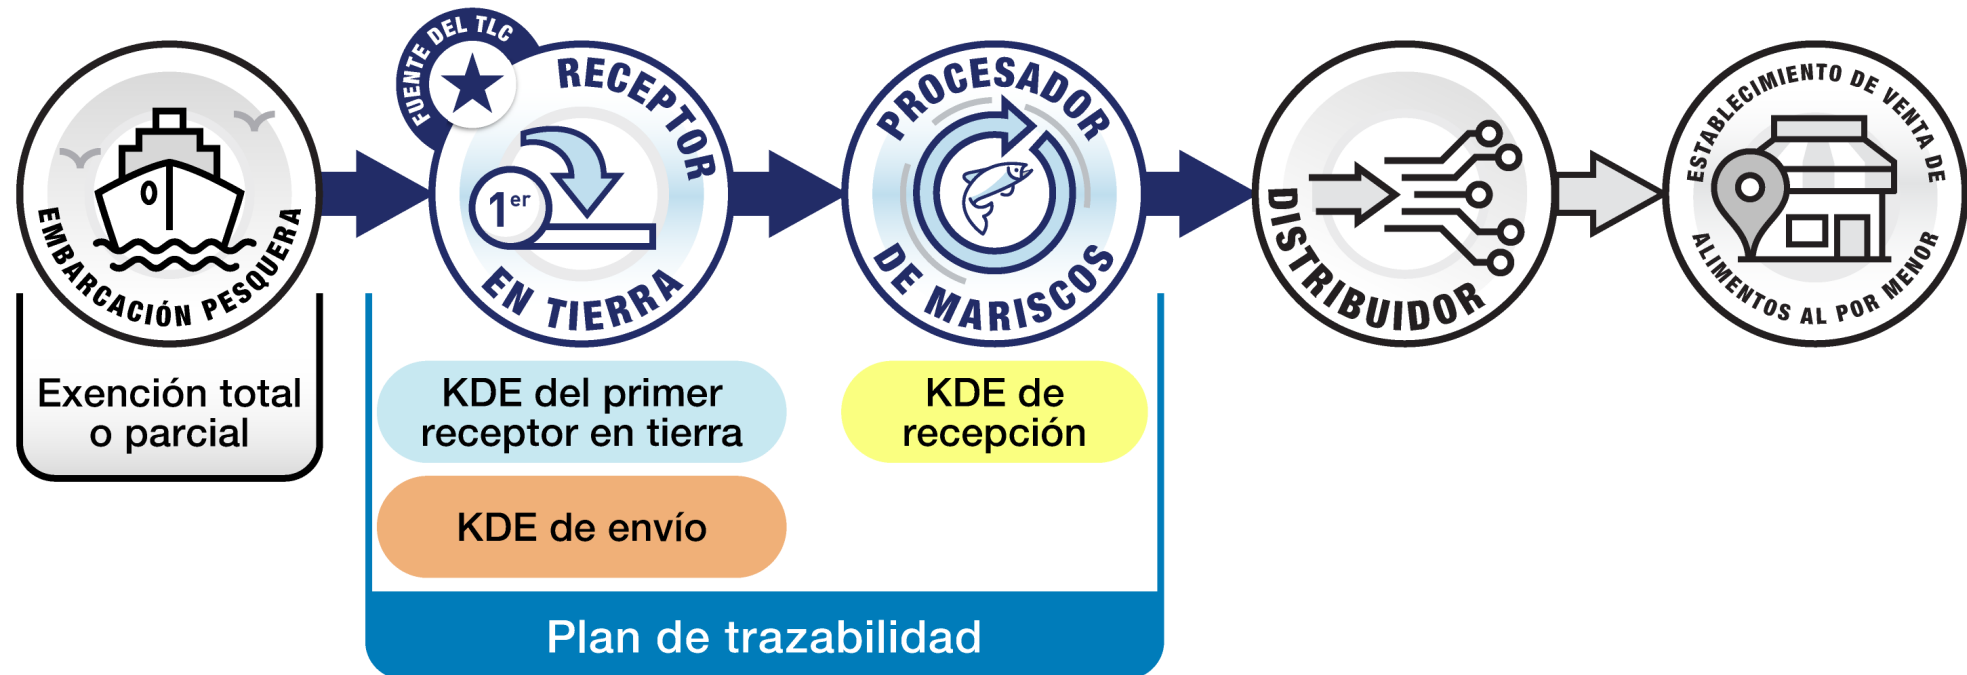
EMBARCACIÓN PESQUERA

Exención total o parcial

FUENTE DEL TLC

RECEPTOR EN TIERRA

$1^{er}$

KDE del primer receptor en tierra

KDE de envío

PROCESADOR DE MARISCOS

KDE de recepción

Plan de trazabilidad

DISTRIBUIDOR

ESTABLECIMIENTO DE VENTA DE ALIMENTOS AL POR MENOR